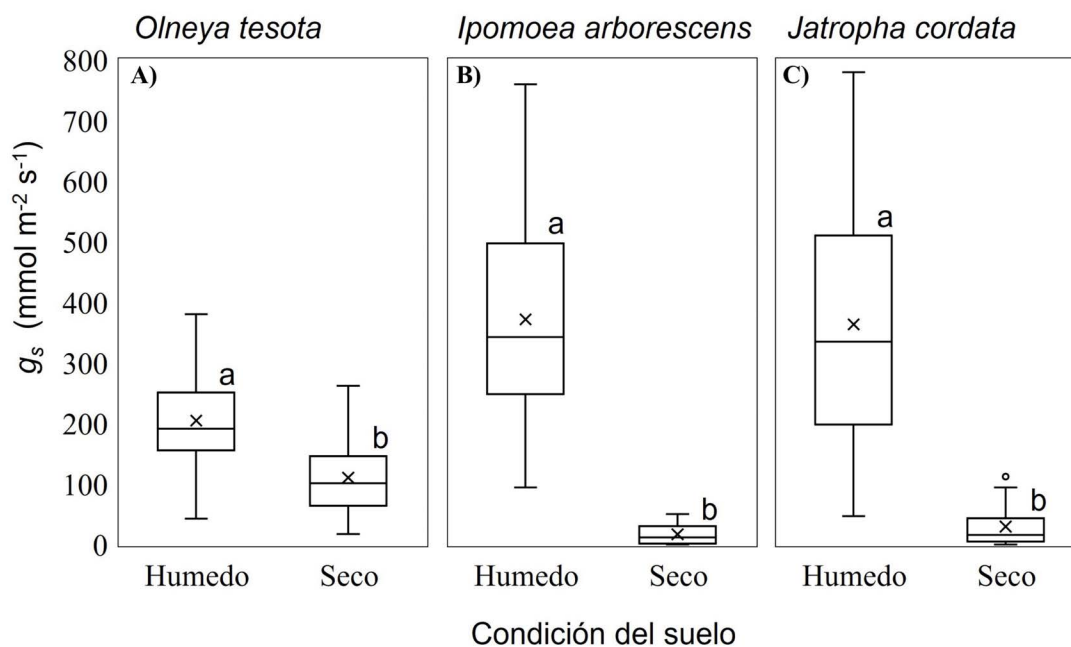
Olneya tesota

Ipomoea arborescens

Jatropha cordata

$g_s$ (mmol m$^{-2}$ s$^{-1}$)

800
700
600
500
400
300
200
100
0

A)
a
b
Humedo
Seco

B)
a
b
Humedo
Seco

C)
a
b
Humedo
Seco

Condición del suelo